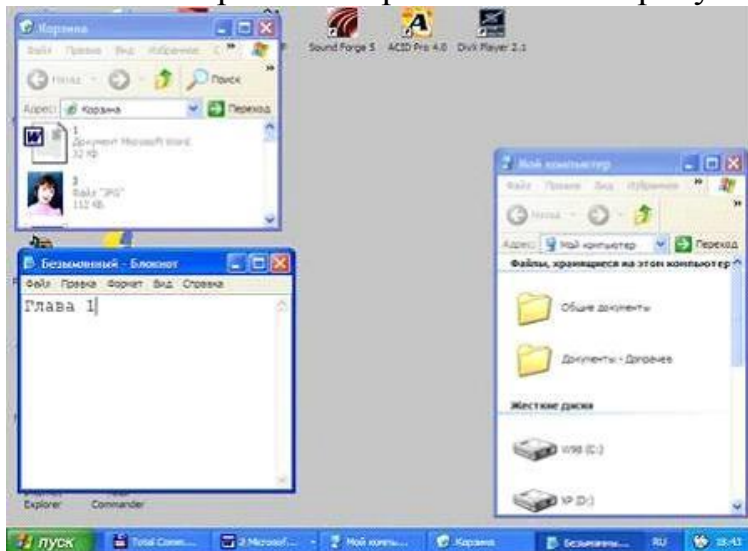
Корзина
Файл Правка Вид Избранное С
Назад Поиск
Адрес: Корзина Переход
1
Документ Microsoft Word
32 КБ
3
Файл "JPG"
112 КБ

Sound Forge 5 ACID Pro 4.0 Divx Player 2.1

Безымянный - Блокнот
Файл Правка Формат Вид Справка
Глава 1

Мой компьютер
Файл Правка Вид Избранное
Назад
Адрес: Мой компьютер Переход
Файлы, хранящиеся на этом компьютере
Общие документы
Документы - Дограчев
Жесткие диски
W98 (C:)
XP (D:)

Explorer Commander

пуск Total Comm... 2 Microsof... Мой компь... Корзина Безымянны... RU 18:43